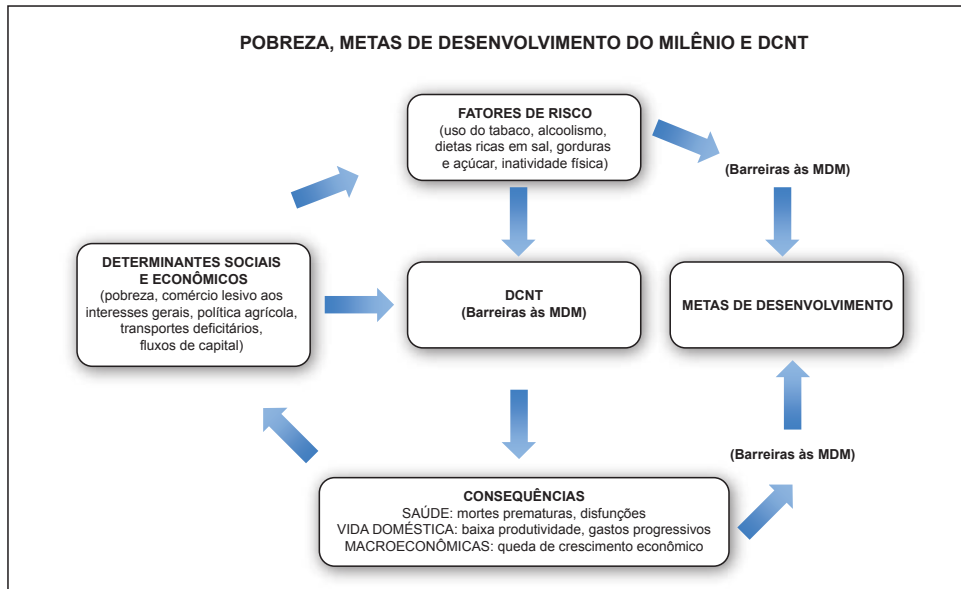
POBREZA, METAS DE DESENVOLVIMENTO DO MILÊNIO E DCNT

FATORES DE RISCO
(uso do tabaco, alcoolismo, dietas ricas em sal, gorduras e açúcar, inatividade física)

(Barreiras às MDM)

DETERMINANTES SOCIAIS E ECONÔMICOS
(pobreza, comércio lesivo aos interesses gerais, política agrícola, transportes deficitários, fluxos de capital)

DCNT
(Barreiras às MDM)

METAS DE DESENVOLVIMENTO

(Barreiras às MDM)

CONSEQUÊNCIAS
SAÚDE: mortes prematuras, disfunções
VIDA DOMÉSTICA: baixa produtividade, gastos progressivos
MACROECONÔMICAS: queda de crescimento econômico